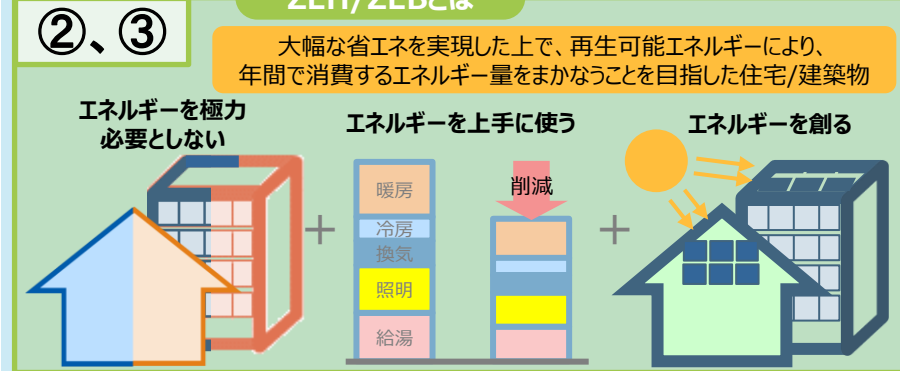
②、③

ZEH/ZEBとは

大幅な省エネを実現した上で、再生可能エネルギーにより、年間で消費するエネルギー量をまかなうことを目指した住宅/建築物

エネルギーを極力必要としない

エネルギーを上手に使う

エネルギーを創る

暖房
冷房
換気
照明
給湯

削減